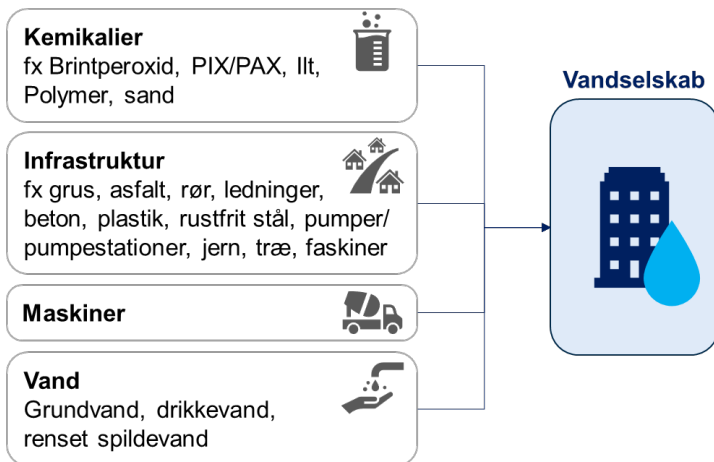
Kemikalier
fx Brintperoxid, PIX/PAX, Ilt, Polymer, sand

Infrastruktur
fx grus, asfalt, rør, ledninger, beton, plastik, rustfrit stål, pumper/ pumpestationer, jern, træ, faskiner

Maskiner

Vand
Grundvand, drikkevand, renset spildevand

Vandselskab